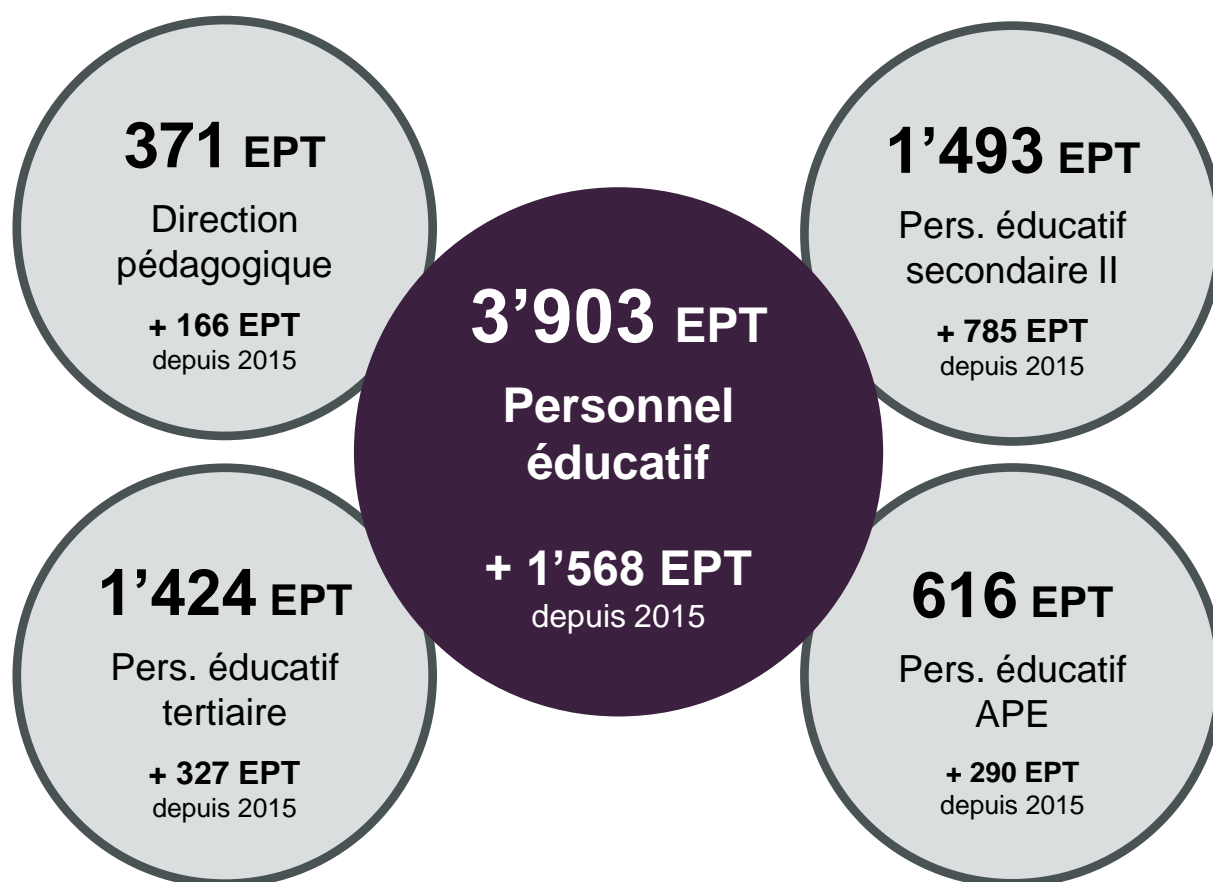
371 EPT
Direction pédagogique
+ 166 EPT
depuis 2015

1’493 EPT
Pers. éducatif secondaire II
+ 785 EPT
depuis 2015

3’903 EPT
Personnel éducatif
+ 1’568 EPT
depuis 2015

1’424 EPT
Pers. éducatif tertiaire
+ 327 EPT
depuis 2015

616 EPT
Pers. éducatif APE
+ 290 EPT
depuis 2015